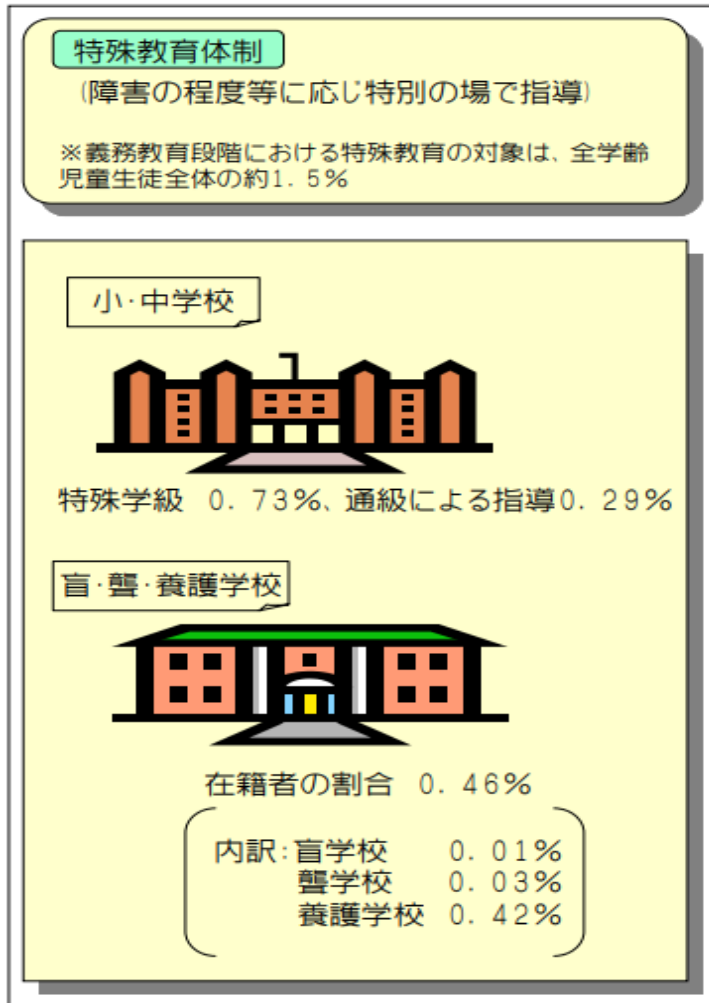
特殊教育体制

(障害の程度等に応じ特別の場で指導)

※義務教育段階における特殊教育の対象は、全学齢児童生徒全体の約1.5%

小·中学校

特殊学級　0.73%、通級による指導0.29%

盲·聾·養護学校

在籍者の割合　0.46%

内訳:盲学校　0.01%
聾学校　0.03%
養護学校　0.42%